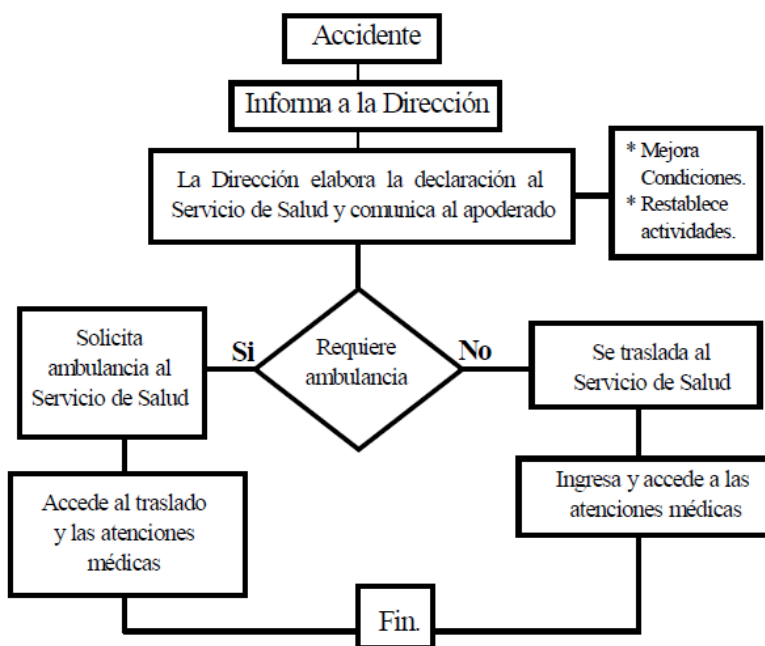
Accidente

Informa a la Dirección

La Dirección elabora la declaración al Servicio de Salud y comunica al apoderado

* Mejora Condiciones.
* Restablece actividades.

Solicita ambulancia al Servicio de Salud

Si

Requiere ambulancia

No

Se traslada al Servicio de Salud

Accede al traslado y las atenciones médicas

Ingresa y accede a las atenciones médicas

Fin.